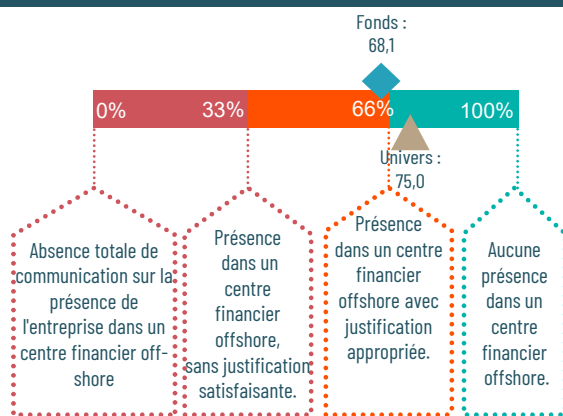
Fonds :
68,1

0% 33% 66% 100%

Univers :
75,0

Absence totale de communication sur la présence de l'entreprise dans un centre financier offshore

Présence dans un centre financier offshore, sans justification satisfaisante.

Présence dans un centre financier offshore avec justification appropriée.

Aucune présence dans un centre financier offshore.